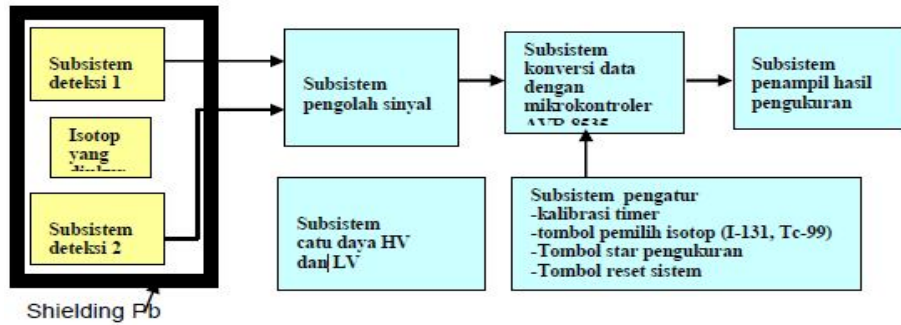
Subsistem deteksi 1

Isotop yang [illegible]

Subsistem deteksi 2

Shielding Pb

Subsistem pengolah sinyal

Subsistem konversi data dengan mikrokontroler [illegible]

Subsistem penampil hasil pengukuran

Subsistem catu daya HV dan LV

Subsistem pengatur
-kalibrasi timer
-tombol pemilih isotop (I-131, Tc-99)
-Tombol star pengukuran
-Tombol reset sistem